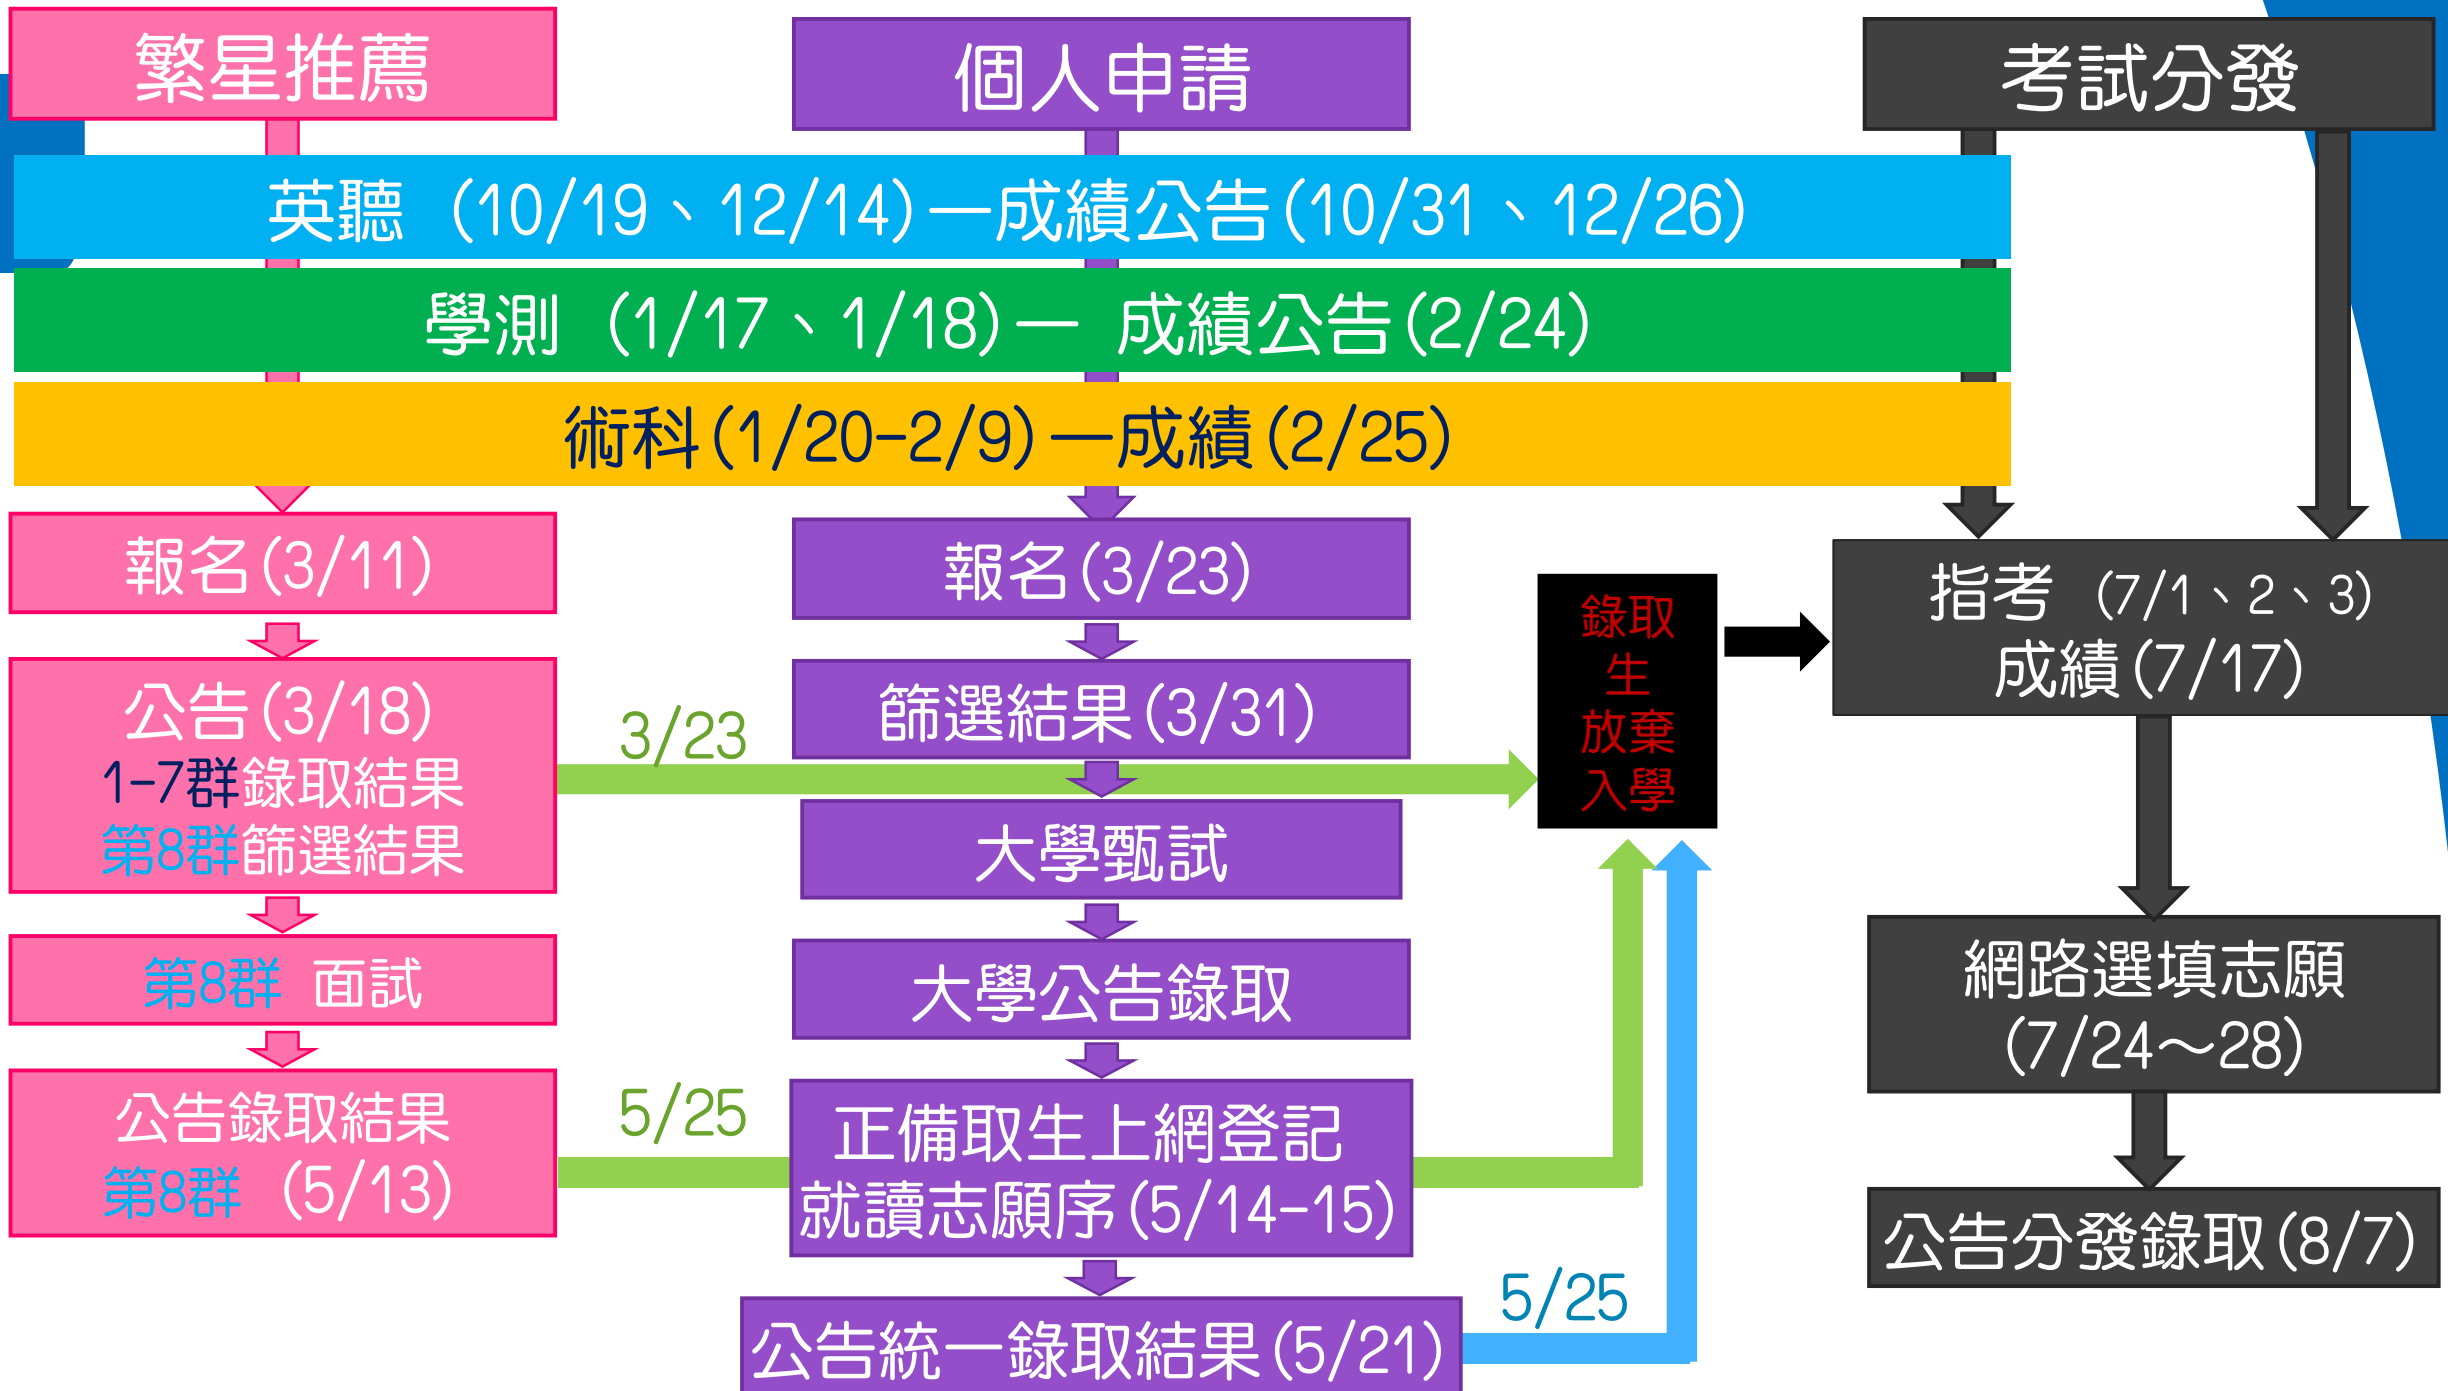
繁星推薦

個人申請

考試分發

英聽 (10/19、12/14)—成績公告(10/31、12/26)

學測 (1/17、1/18)— 成績公告(2/24)

術科(1/20-2/9)—成績(2/25)

報名(3/11)

報名(3/23)

錄取生放棄入學

指考 (7/1、2、3)
成績(7/17)

公告(3/18)
1-7群錄取結果
第8群篩選結果

3/23

篩選結果(3/31)

大學甄試

網路選填志願
(7/24～28)

第8群 面試

大學公告錄取

公告錄取結果
第8群 (5/13)

5/25

正備取生上網登記
就讀志願序(5/14-15)

公告分發錄取(8/7)

5/25

公告統一錄取結果(5/21)